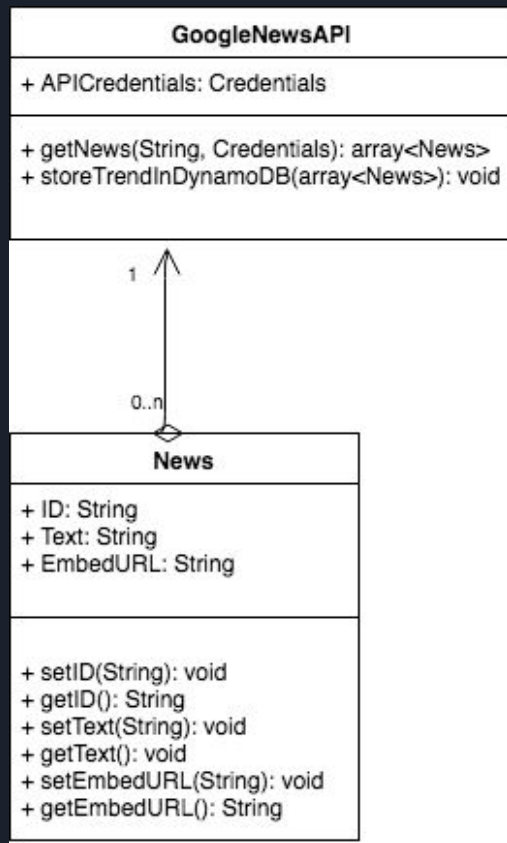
GoogleNewsAPI

+ APICredentials: Credentials

+ getNews(String, Credentials): array<News>
+ storeTrendInDynamoDB(array<News>): void

1

0..n

News

+ ID: String
+ Text: String
+ EmbedURL: String

+ setID(String): void
+ getID(): String
+ setText(String): void
+ getText(): void
+ setEmbedURL(String): void
+ getEmbedURL(): String